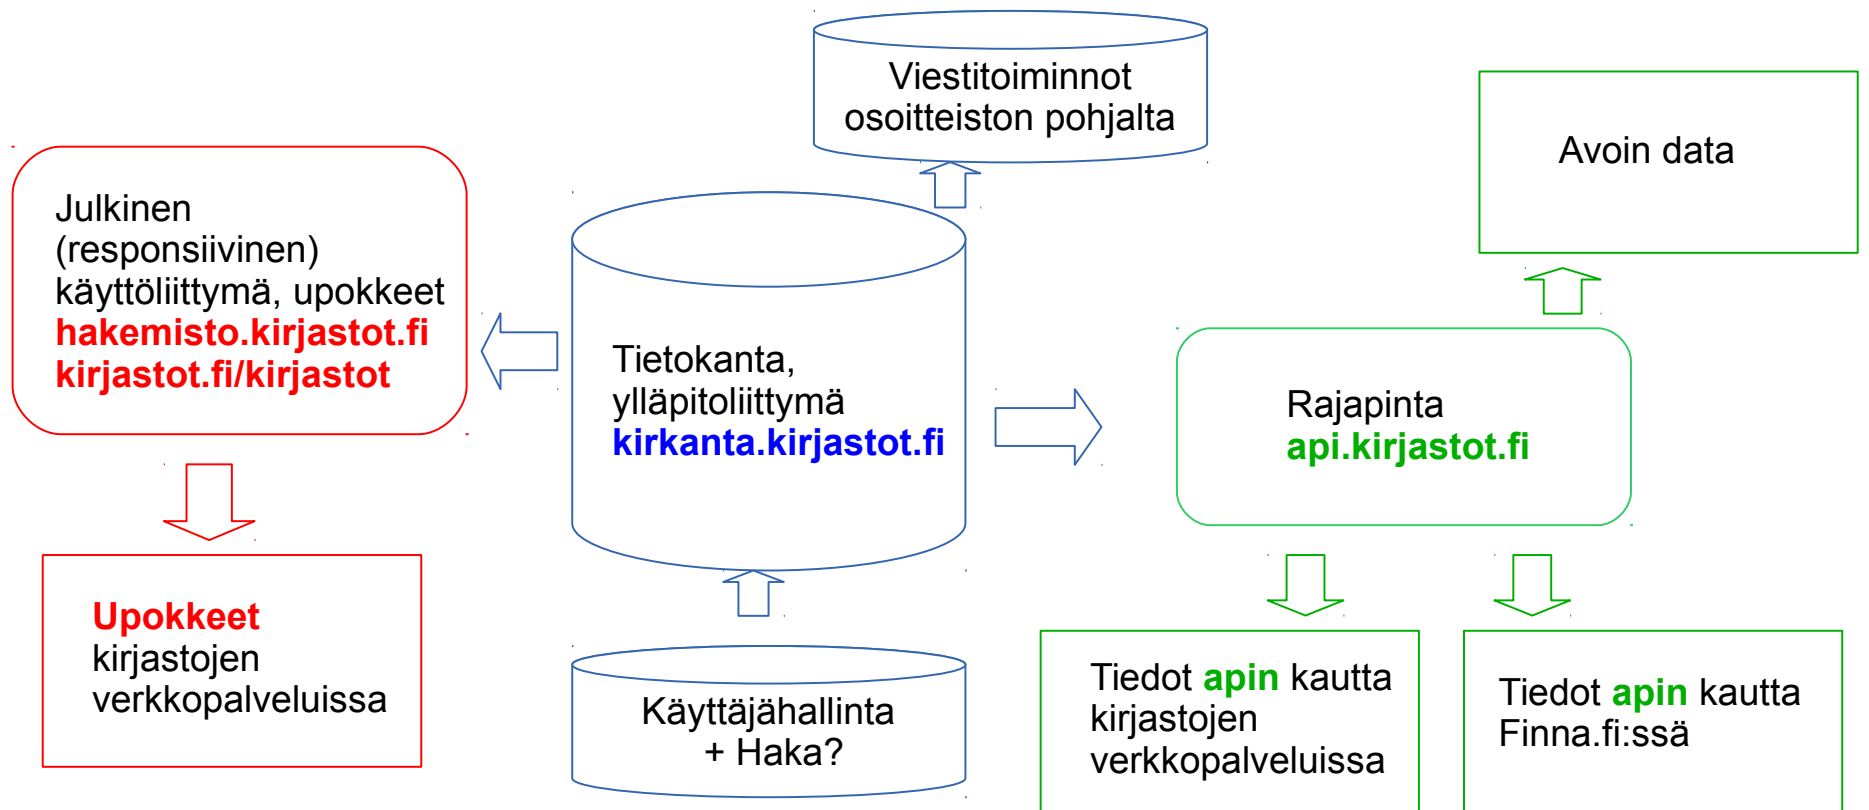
Viestitoiminnot osoitteiston pohjalta

Avoin data

Julkinen (responsiivinen) käyttöliittymä, upokkeet
hakemisto.kirjastot.fi
kirjastot.fi/kirjastot

Tietokanta, ylläpitoliittymä
kirkanta.kirjastot.fi

Rajapinta
api.kirjastot.fi

Upokkeet kirjastojen verkkopalveluissa

Käyttäjähallinta + Haka?

Tiedot apin kautta kirjastojen verkkopalveluissa

Tiedot apin kautta Finna.fi:ssä